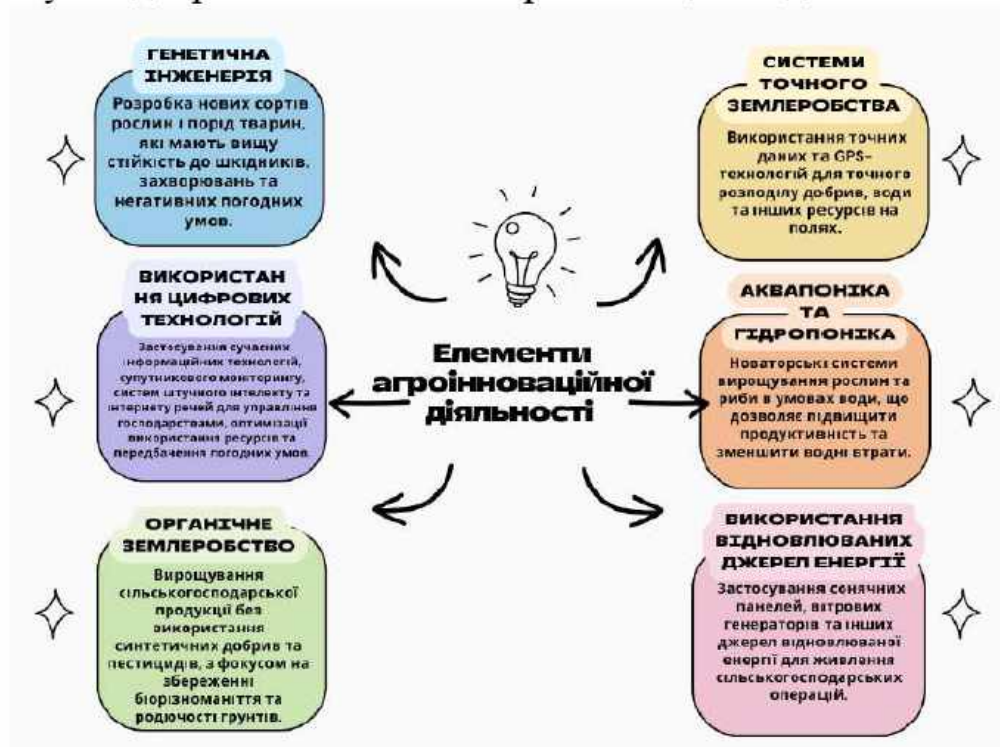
ГЕНЕТИЧНА ІНЖЕНЕРІЯ

Розробка нових сортів рослин і порід тварин, які мають вищу стійкість до шкідників, захворювань та негативних погодних умов.

СИСТЕМИ ТОЧНОГО ЗЕМЛЕРОБСТВА

Використання точних даних та GPS-технологій для точного розподілу добрив, води та інших ресурсів на полях.

ВИКОРИСТАН НЯ ЦИФРОВИХ ТЕХНОЛОГІЙ

Застосування сучасних інформаційних технологій, супутникового моніторингу, систем штучного інтелекту та інтернету речей для управління господарствами, оптимізації використання ресурсів та передбачення погодних умов.

Елементи агроінноваційної діяльності

АКВАПОНІКА ТА ГІДРОПОНІКА

Новаторські системи вирощування рослин та риби в умовах води, що дозволяє підвищити продуктивність та зменшити водні втрати.

ОРГАНІЧНЕ ЗЕМЛЕРОБСТВО

Вирощування сільськогосподарської продукції без використання синтетичних добрив та пестицидів, з фокусом на збереженні біорізноманіття та родючості ґрунтів.

ВИКОРИСТАННЯ ВІДНОВЛЮВАНИХ ДЖЕРЕЛ ЕНЕРГІЇ

Застосування сонячних панелей, вітрових генераторів та інших джерел відновлюваної енергії для живлення сільськогосподарських операцій.